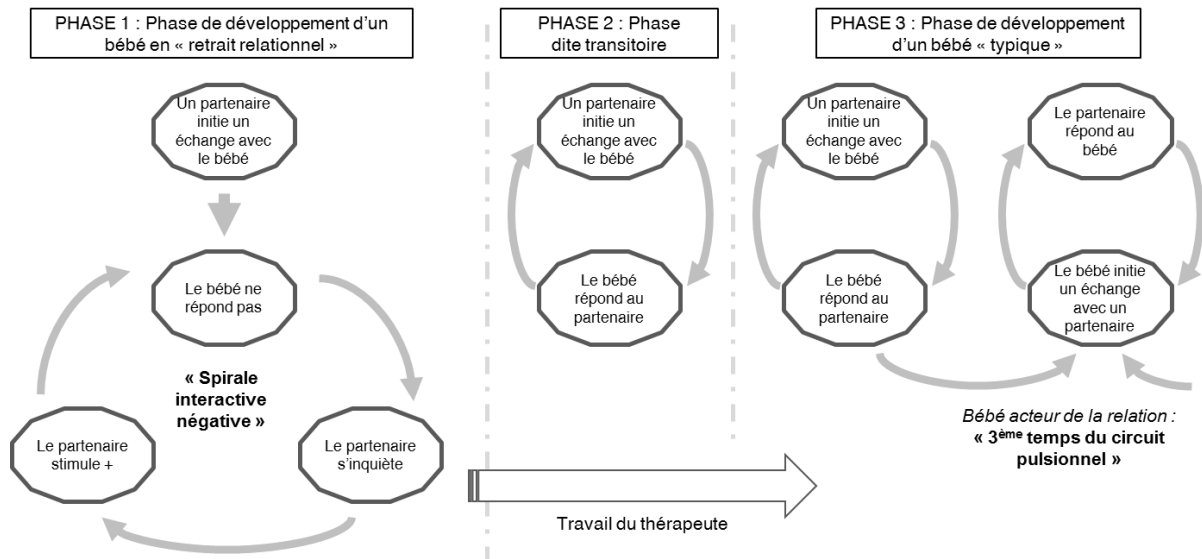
PHASE 1 : Phase de développement d'un bébé en « retrait relationnel »

Un partenaire initie un échange avec le bébé

Le bébé ne répond pas

« Spirale interactive négative »

Le partenaire stimule +

Le partenaire s'inquiète

PHASE 2 : Phase dite transitoire

Un partenaire initie un échange avec le bébé

Le bébé répond au partenaire

Travail du thérapeute

PHASE 3 : Phase de développement d'un bébé « typique »

Un partenaire initie un échange avec le bébé

Le bébé répond au partenaire

Le partenaire répond au bébé

Le bébé initie un échange avec un partenaire

Bébé acteur de la relation : « 3$^{ème}$ temps du circuit pulsionnel »